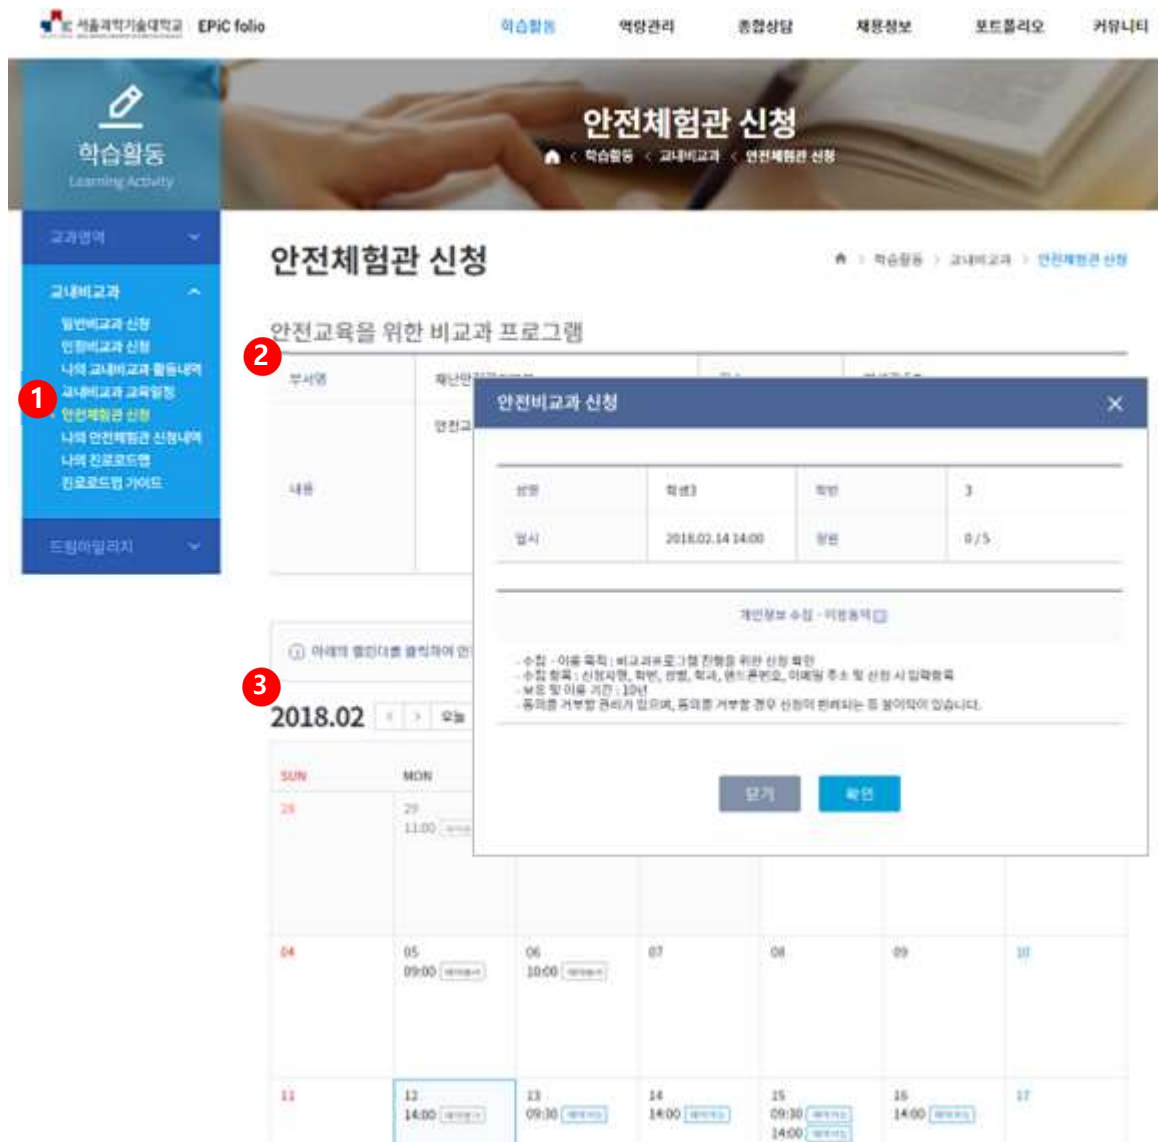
서울과학기술대학교 EPiC folio

학습활동 역량관리 종합상담 채용정보 포트폴리오 커뮤니티

학습활동
Learning Activity

안전체험관 신청
학습활동 < 교내비교과 < 안전체험관 신청

교과영역

교내비교과
일반비교과 신청
인증비교과 신청
나의 교내비교과 활동내역
교내비교과 교육일정
안전체험관 신청
나의 안전체험관 신청내역
나의 진로로드맵
진로로드맵 가이드

드림마일리지

1

안전체험관 신청

학습활동 > 교내비교과 > 안전체험관 신청

안전교육을 위한 비교과 프로그램

2

부서명 재난안전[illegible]

내용 안전교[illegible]

안전비교과 신청

| 성명 | 학생3 | 학번 | 3 |
|---|---|---|---|
| 일시 | 2018.02.14 14:00 | 정원 | 0 / 5 |

개인정보 수집 · 이용동의

- 수집 · 이용 목적 : 비교과프로그램 진행을 위한 신청 확인
- 수집 항목 : 신청자명, 학번, 성별, 학과, 핸드폰번호, 이메일 주소 및 신청 시 입력항목
- 보유 및 이용 기간 : 10년
- 동의를 거부할 권리가 있으며, 동의를 거부할 경우 신청이 번려되는 등 불이익이 있습니다.

닫기 확인

아래의 캘린더를 클릭하여 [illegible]

3

2018.02 < > 오늘

SUN MON

28 29 11:00

04 05 09:00 06 10:00 07 08 09 10

11 12 14:00 13 09:30 14 14:00 15 09:30 14:00 16 14:00 17